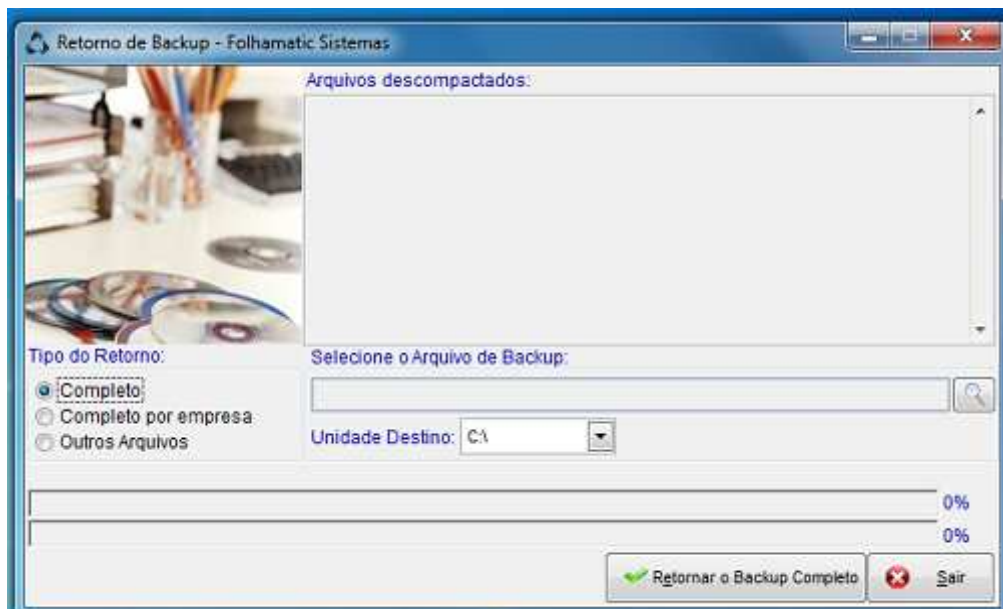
Retorno de Backup - Folhamatic Sistemas

Arquivos descompactados:

Tipo do Retorno:

Completo

Completo por empresa

Outros Arquivos

Selecione o Arquivo de Backup:

Unidade Destino: C:\

0%

0%

Retornar o Backup Completo

Sair